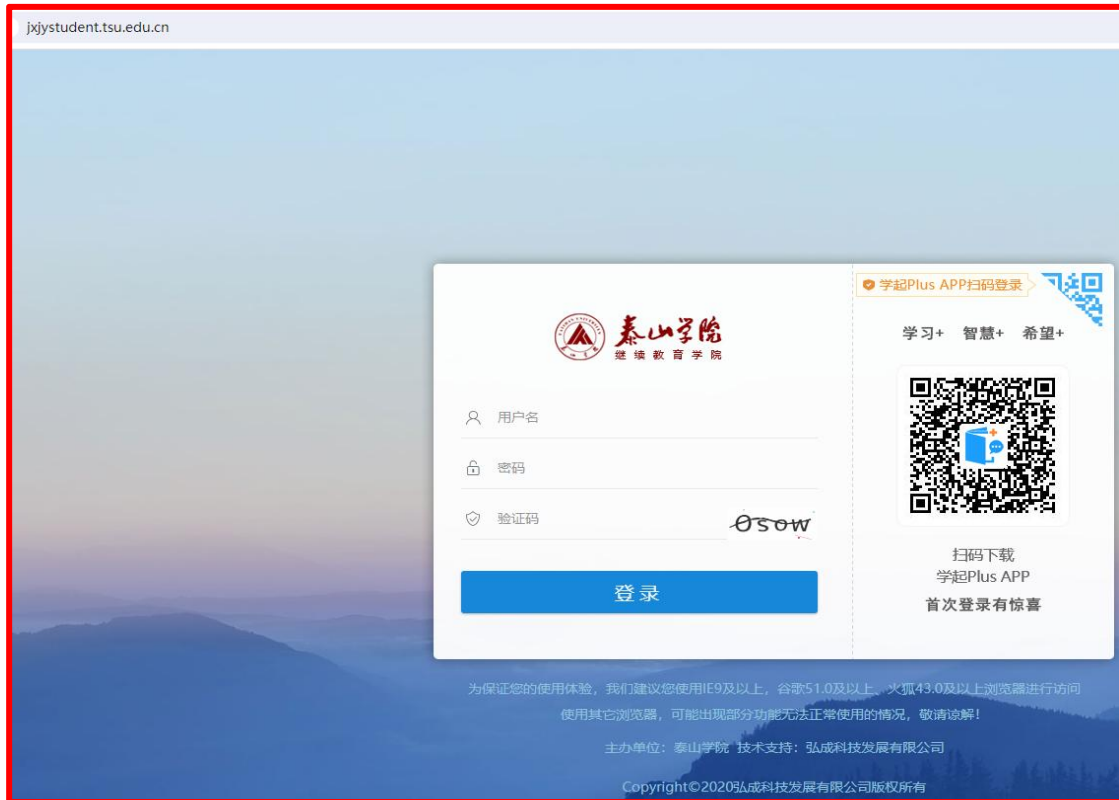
jxjystudent.tsu.edu.cn

泰山学院
继续教育学院

用户名

密码

验证码 0sow

登录

学起Plus APP扫码登录

学习+ 智慧+ 希望+

扫码下载
学起Plus APP
首次登录有惊喜

为保证您的使用体验，我们建议您使用IE9及以上，谷歌51.0及以上、火狐43.0及以上浏览器进行访问
使用其它浏览器，可能出现部分功能无法正常使用的情况，敬请谅解！

主办单位：泰山学院 技术支持：弘成科技发展有限公司

Copyright©2020弘成科技发展有限公司版权所有